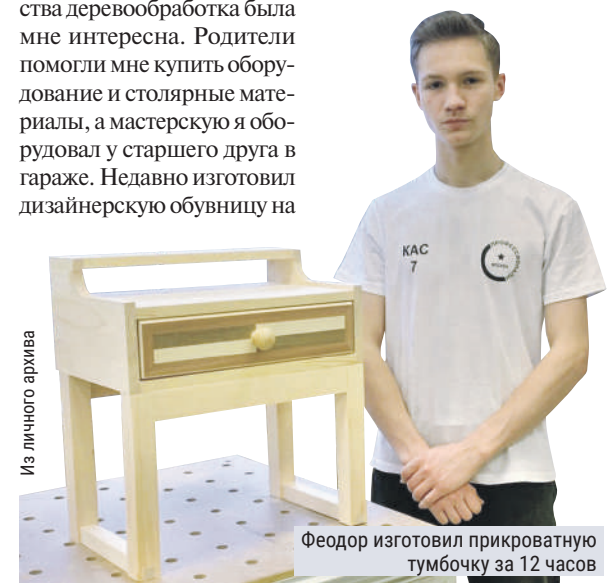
ства деревообработка была мне интересна. Родители помогли мне купить оборудование и столярные материалы, а мастерскую я оборудовал у старшего друга в гараже. Недавно изготовил дизайнерскую обувницу на

КАС
7

Из личного архива

Феодор изготовил прикроватную тумбочку за 12 часов